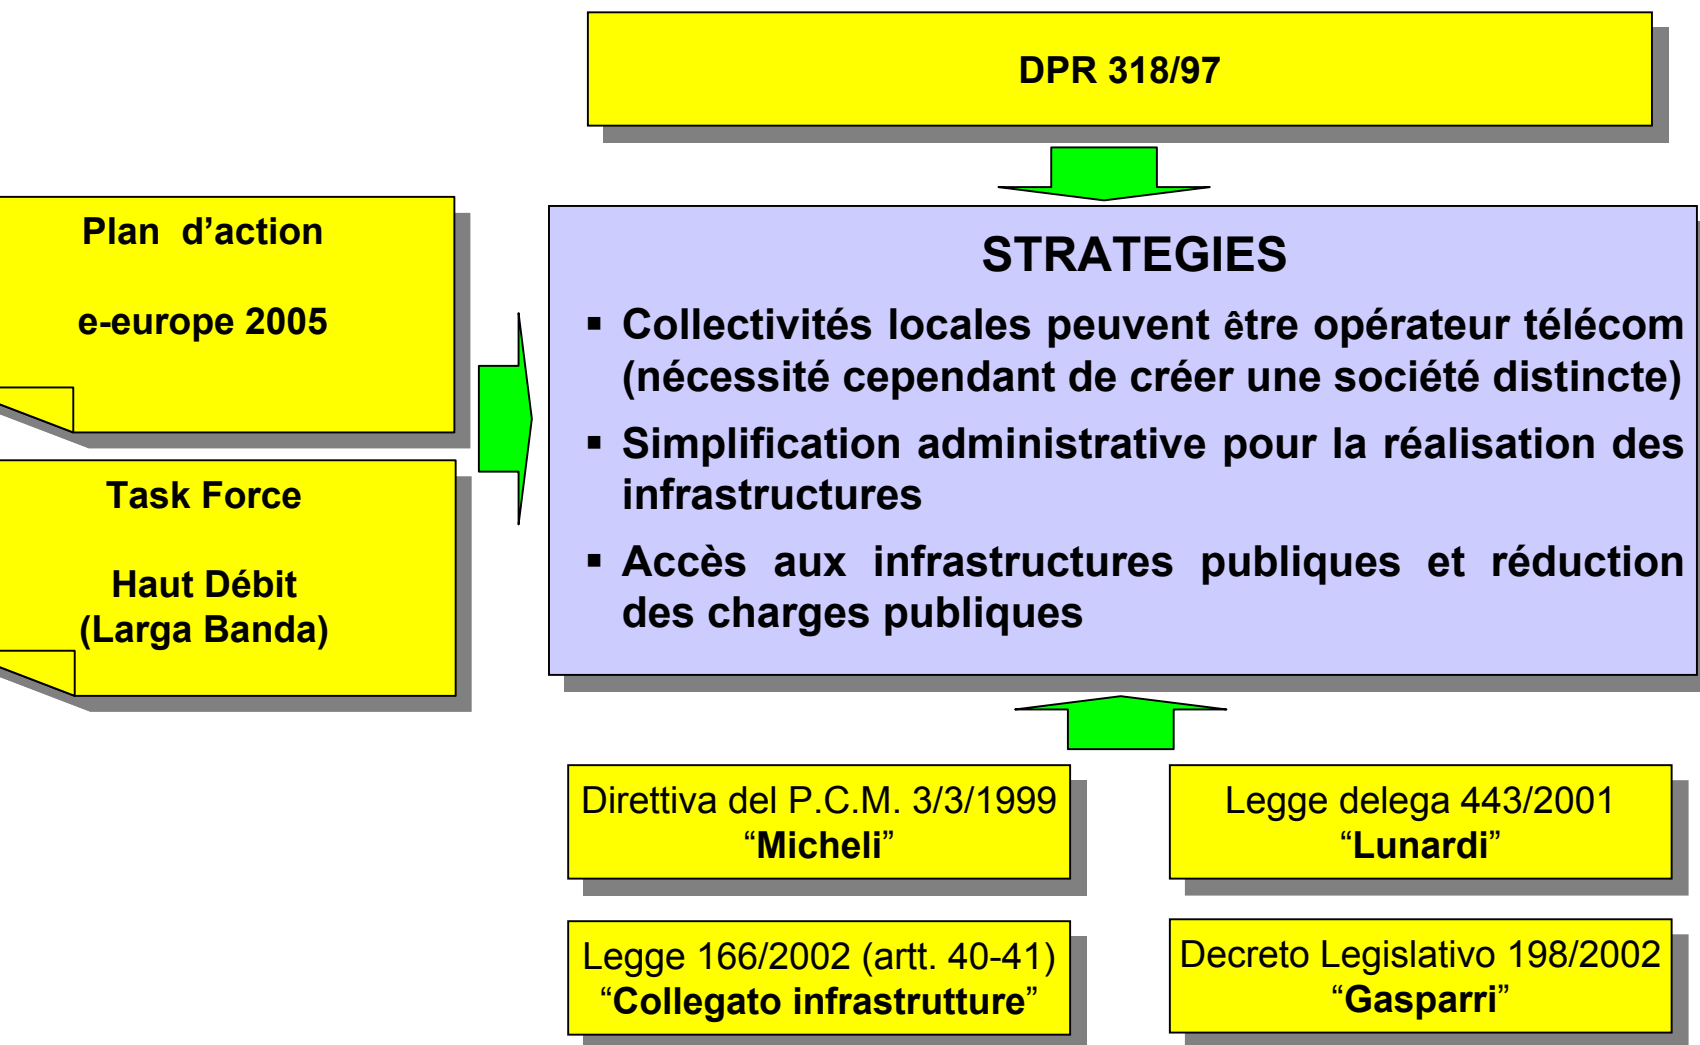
DPR 318/97

Plan d'action

e-europe 2005

Task Force

Haut Débit
(Larga Banda)

STRATEGIES

▪ Collectivités locales peuvent être opérateur télécom (nécessité cependant de créer une société distincte)

▪ Simplification administrative pour la réalisation des infrastructures

▪ Accès aux infrastructures publiques et réduction des charges publiques

Direttiva del P.C.M. 3/3/1999
"Micheli"

Legge delega 443/2001
"Lunardi"

Legge 166/2002 (artt. 40-41)
"Collegato infrastrutture"

Decreto Legislativo 198/2002
"Gasparri"